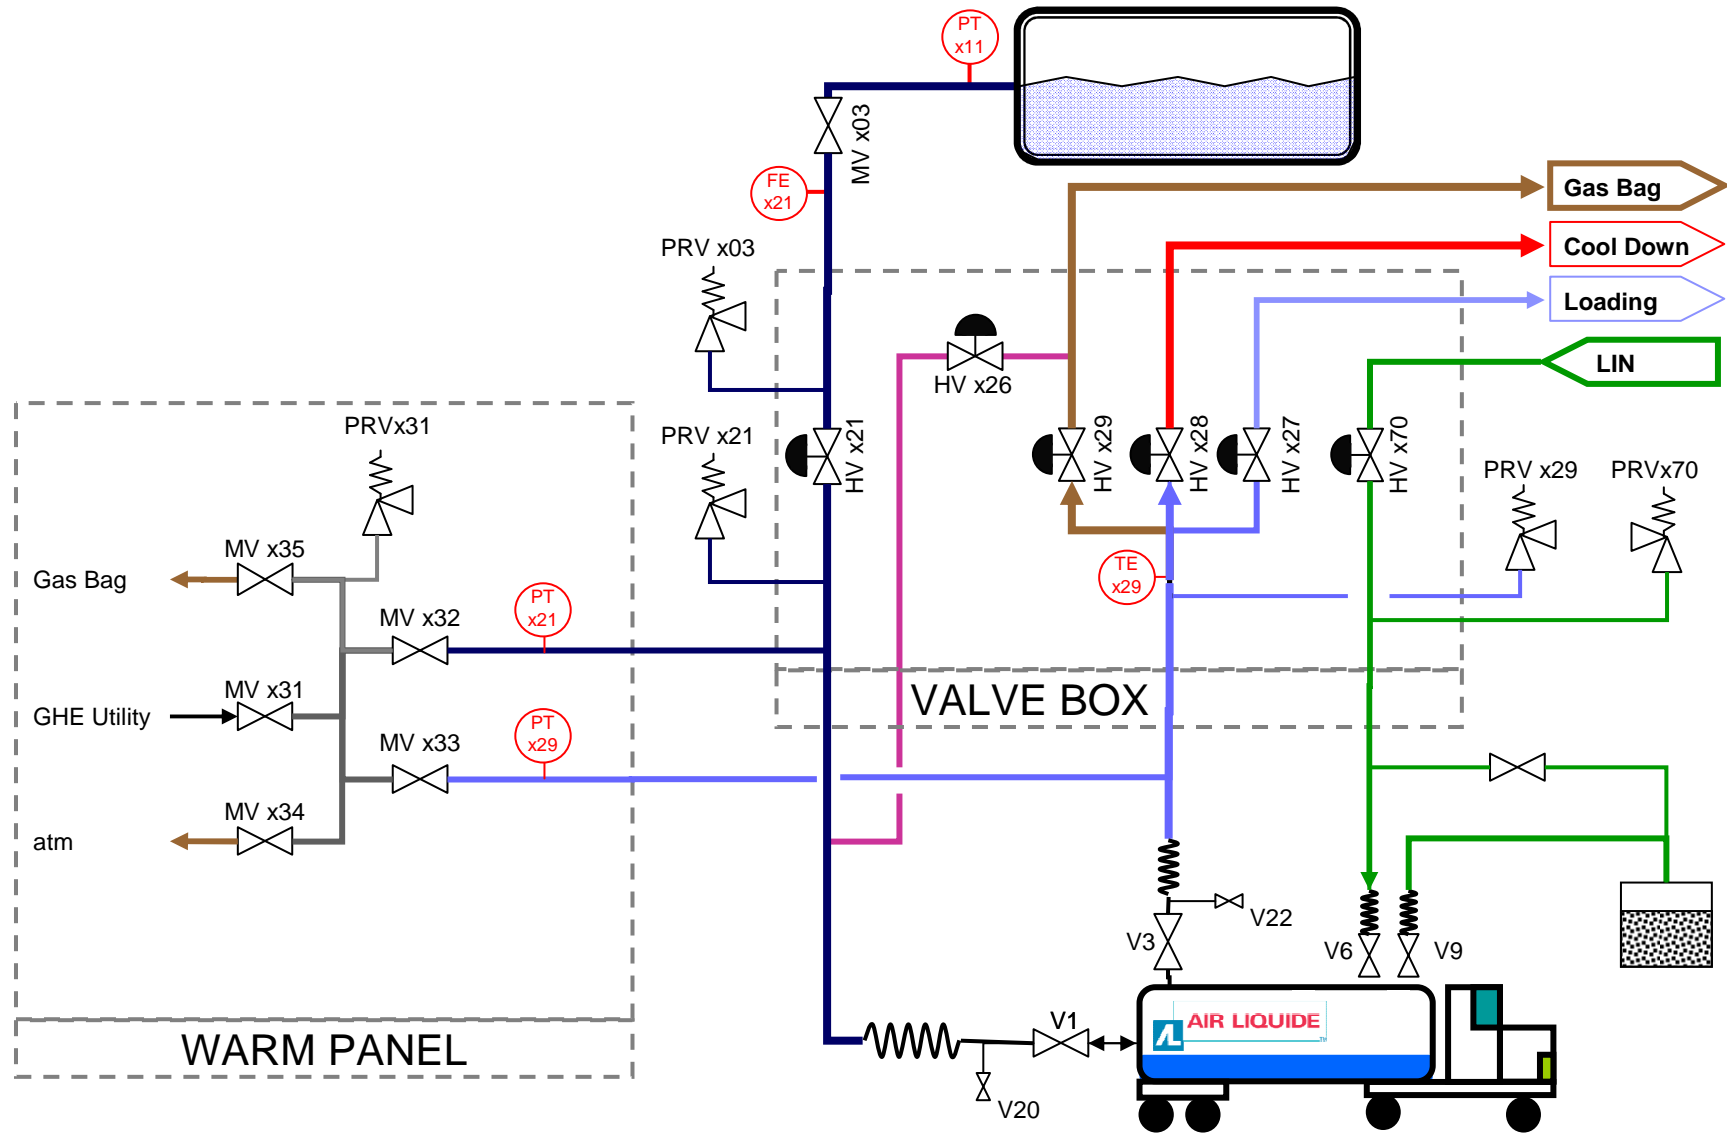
PT x11

MV x03

FE x21

Gas Bag

Cool Down

Loading

LIN

PRV x03

HV x26

PRVx31

PRV x21

HV x21

HV x29

HV x28

HV x27

HV x70

PRV x29

PRVx70

MV x35

Gas Bag

TE x29

MV x32

PT x21

MV x31

GHE Utility

VALVE BOX

MV x33

PT x29

MV x34

atm

V22

V3

V6

V9

V1

AIR LIQUIDE

V20

WARM PANEL